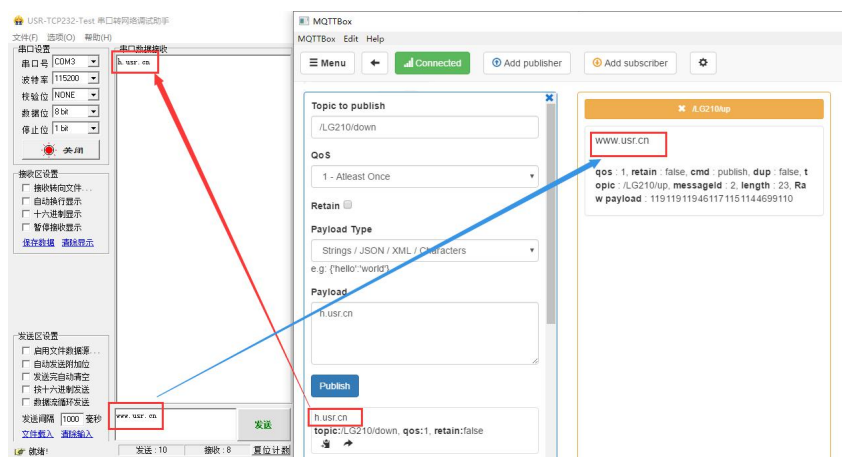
USR-TCP232-Test 串口转网络调试助手

文件(F) 选项(O) 帮助(H)

串口设置

串口号 COM3

波特率 115200

校验位 NONE

数据位 8 bit

停止位 1 bit

关闭

接收区设置

接收转向文件...

自动换行显示

十六进制显示

暂停接收显示

保存数据 清除显示

发送区设置

启用文件数据源...

自动发送附加位

发送完自动清空

按十六进制发送

数据流循环发送

发送间隔 1000 毫秒

文件载入 清除输入

就绪!

串口数据接收

h.usr.cn

www.usr.cn

发送

发送 : 10 接收 : 8 复位计数

MQTTBox

MQTTBox Edit Help

Menu

Connected

Add publisher

Add subscriber

Topic to publish

/LG210/down

QoS

1 - Atleast Once

Retain

Payload Type

Strings / JSON / XML / Characters

e.g: {'hello':'world'}

Payload

h.usr.cn

Publish

h.usr.cn

topic:/LG210/down, qos:1, retain:false

/LG210/up

www.usr.cn

qos : 1, retain : false, cmd : publish, dup : false, topic : /LG210/up, messageId : 2, length : 23, Raw payload : 1191191194611711511446699110